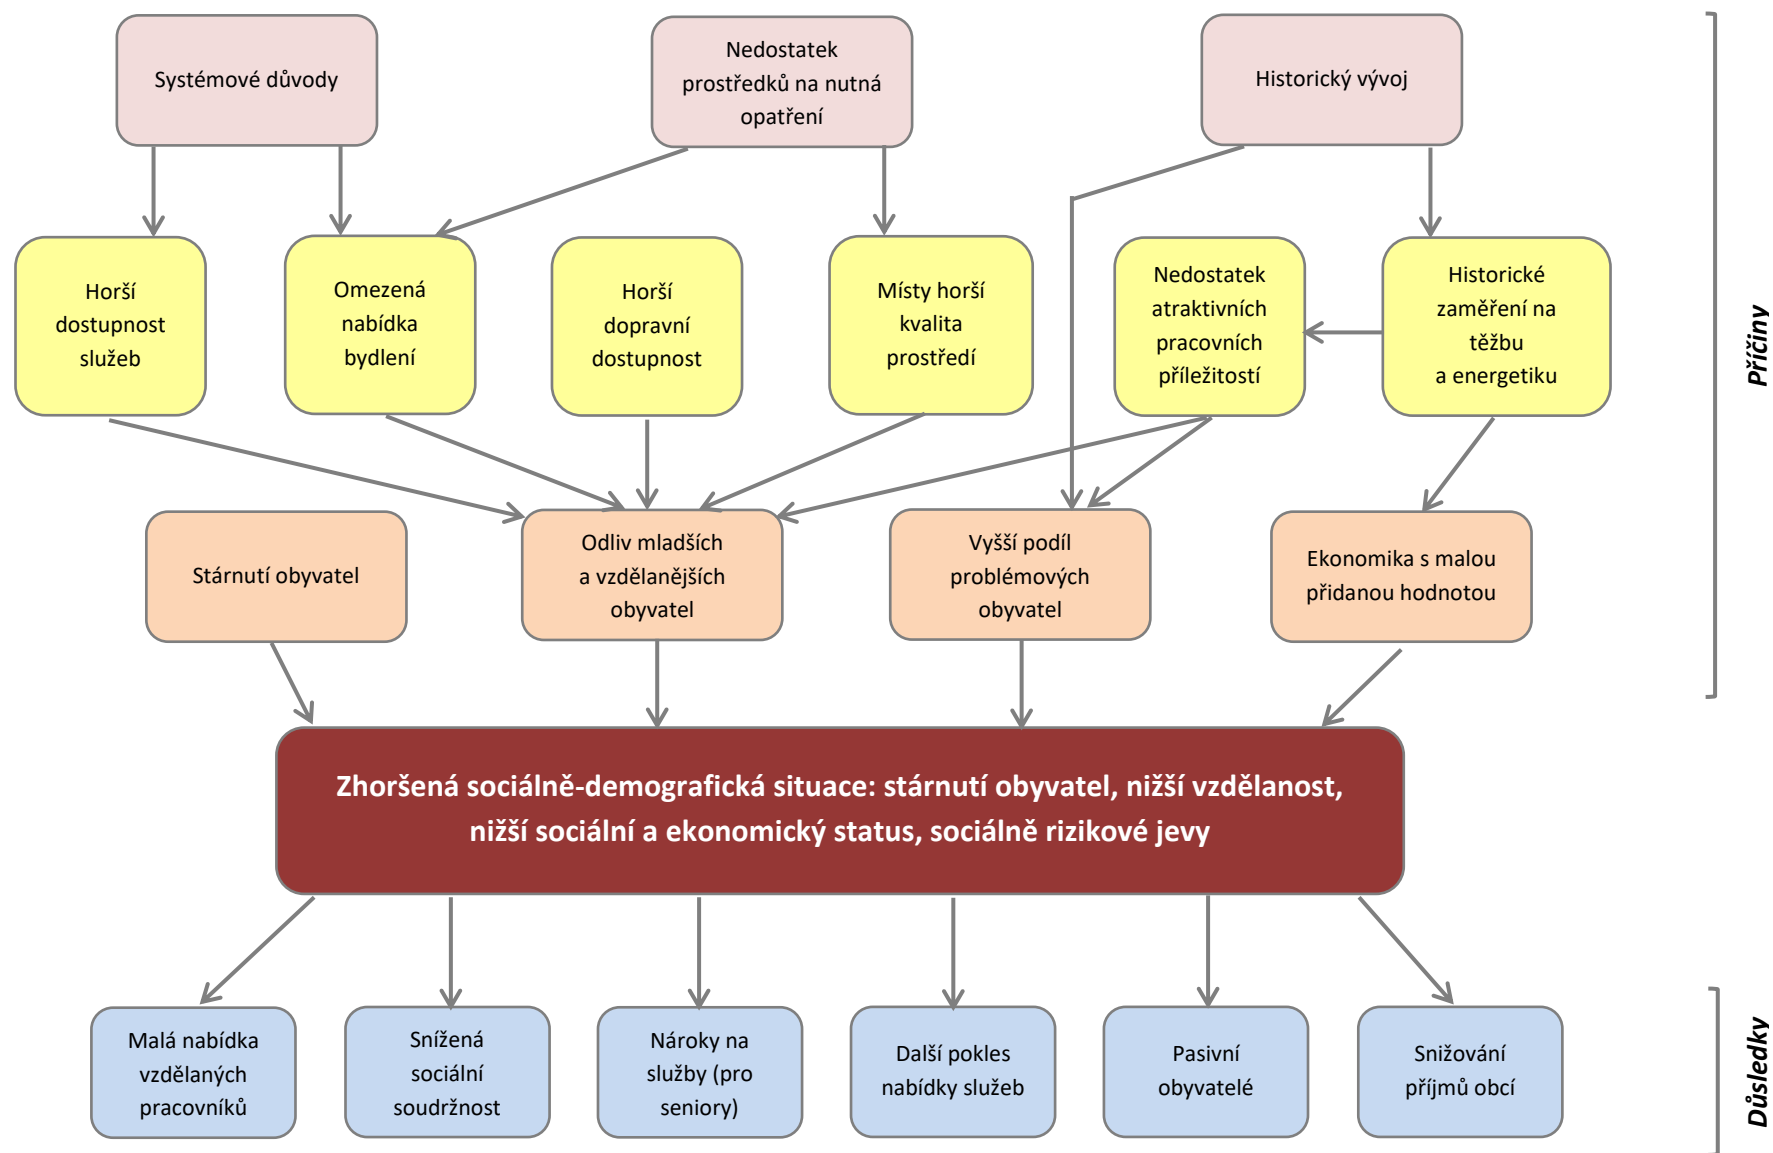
Systémové důvody

Nedostatek prostředků na nutná opatření

Historický vývoj

Příčiny

Horší dostupnost služeb

Omezená nabídka bydlení

Horší dopravní dostupnost

Místy horší kvalita prostředí

Nedostatek atraktivních pracovních příležitostí

Historické zaměření na těžbu a energetiku

Stárnutí obyvatel

Odliv mladších a vzdělanějších obyvatel

Vyšší podíl problémových obyvatel

Ekonomika s malou přidanou hodnotou

Zhoršená sociálně-demografická situace: stárnutí obyvatel, nižší vzdělanost, nižší sociální a ekonomický status, sociálně rizikové jevy

Malá nabídka vzdělaných pracovníků

Snížená sociální soudržnost

Nároky na služby (pro seniory)

Další pokles nabídky služeb

Pasivní obyvatelé

Snižování příjmů obcí

Důsledky